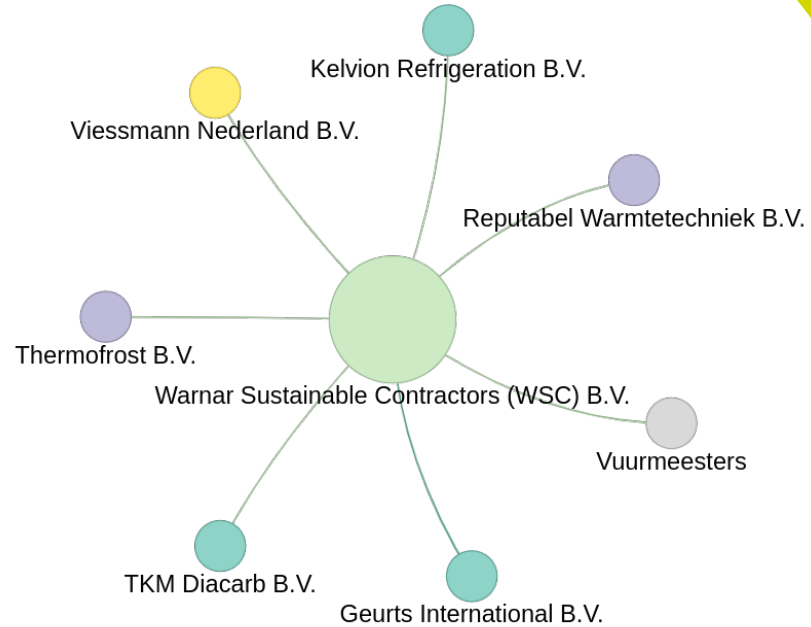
Kelvion Refrigeration B.V.

Viessmann Nederland B.V.

Reputabel Warmtetechniek B.V.

Thermofrost B.V.

Warnar Sustainable Contractors (WSC) B.V.

Vuurmeesters

TKM Diacarb B.V.

Geurts International B.V.